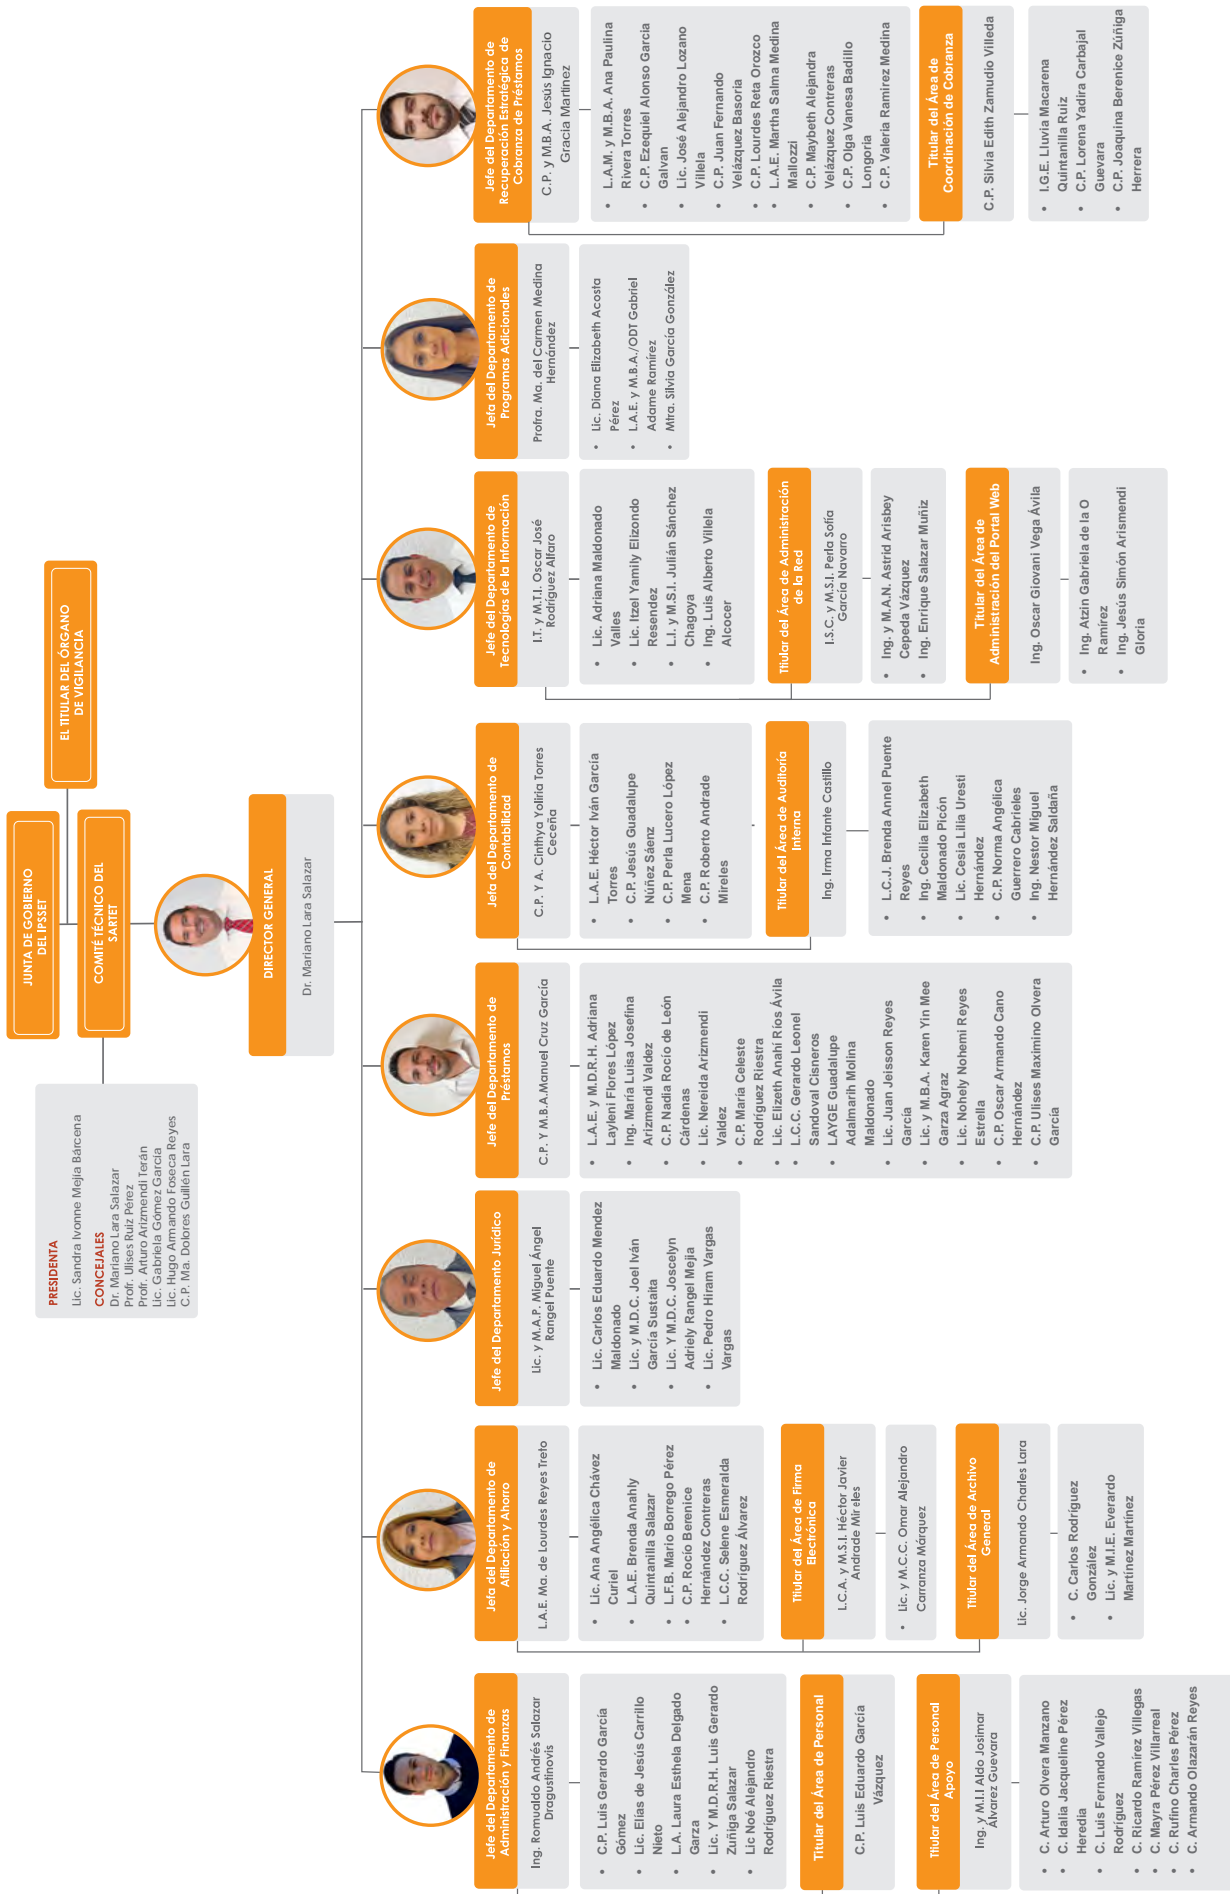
PRESIDENTA
Lic. Sandra Ivonne Mejía Bárcena
CONCEJALES
Dr. Mariano Lara Salazar
Profr. Ulises Ruiz Pérez
Profr. Arturo Arizmendi Terán
Lic. Gabriela Gómez García
Lic. Hugo Armando Foseca Reyes
C.P. Ma. Dolores Guillén Lara

JUNTA DE GOBIERNO DEL IPSSET

COMITÉ TÉCNICO DEL SARTET

EL TITULAR DEL ÓRGANO DE VIGILANCIA

DIRECTOR GENERAL
Dr. Mariano Lara Salazar

Jefe del Departamento de Administración y Finanzas
Ing. Romualdo Andrés Salazar Dragustinovis
• C.P. Luis Gerardo García Gómez
• Lic. Elías de Jesús Carrillo Nieto
• L.A. Laura Esthela Delgado Garza
• Lic. Y M.D.R.H. Luis Gerardo Zúñiga Salazar
• Lic Noé Alejandro Rodríguez Riestra

Titular del Área de Personal
C.P. Luis Eduardo García Vázquez

Titular del Área de Personal Apoyo
Ing. y M.I.I Aldo Josimar Álvarez Guevara
• C. Arturo Olvera Manzano
• C. Idalia Jacqueline Pérez Heredia
• C. Luis Fernando Vallejo Rodríguez
• C. Ricardo Ramírez Villegas
• C. Mayra Pérez Villarreal
• C. Rufino Charles Pérez
• C. Armando Olazarán Reyes

Jefa del Departamento de Afiliación y Ahorro
L.A.E. Ma. de Lourdes Reyes Treto
• Lic. Ana Angélica Chávez Curiel
• L.A.E. Brenda Anahly Quintanilla Salazar
• L.F.B. Mario Borrego Pérez
• C.P. Rocío Berenice Hernández Contreras
• L.C.C. Selene Esmeralda Rodríguez Álvarez

Titular del Área de Firma Electrónica
L.C.A. y M.S.I. Héctor Javier Andrade Mireles
• Lic. y M.C.C. Omar Alejandro Carranza Márquez

Titular del Área de Archivo General
Lic. Jorge Armando Charles Lara
• C. Carlos Rodríguez González
• Lic. y M.I.E. Everardo Martínez Martínez

Jefe del Departamento Jurídico
Lic. y M.A.P. Miguel Ángel Rangel Puente
• Lic. Carlos Eduardo Mendez Maldonado
• Lic. y M.D.C. Joel Iván García Sustaita
• Lic. Y M.D.C. Joscelyn Adriely Rangel Mejía
• Lic. Pedro Hiram Vargas Vargas

Jefe del Departamento de Préstamos
C.P. Y M.B.A.Manuel Cruz García
• L.A.E. y M.D.R.H. Adriana Layleni Flores López
• Ing. María Luisa Josefina Arizmendi Valdez
• C.P. Nadia Rocío de León Cárdenas
• Lic. Nereida Arizmendi Valdez
• C.P. María Celeste Rodríguez Riestra
• Lic. Elizeth Anahí Ríos Ávila
• L.C.C. Gerardo Leonel Sandoval Cisneros
• LAYGE Guadalupe Adalmarih Molina Maldonado
• Lic. Juan Jeisson Reyes García
• Lic. y M.B.A. Karen Yin Mee Garza Agraz
• Lic. Nohely Nohemi Reyes Estrella
• C.P. Oscar Armando Cano Hernández
• C.P. Ulises Maximino Olvera García

Jefa del Departamento de Contabilidad
C.P. Y A. Cinthya Yoliria Torres Ceceña
• L.A.E. Héctor Iván García Torres
• C.P. Jesús Guadalupe Núñez Sáenz
• C.P. Perla Lucero López Mena
• C.P. Roberto Andrade Mireles

Titular del Área de Auditoría Interna
Ing. Irma Infante Castillo
• L.C.J. Brenda Annel Puente Reyes
• Ing. Cecilia Elizabeth Maldonado Picón
• Lic. Cesia Lilia Uresti Hernández
• C.P. Norma Angélica Guerrero Cabrieles
• Ing. Nestor Miguel Hernández Saldaña

Jefe del Departamento de Tecnologías de la Información
I.T. y M.T.I. Oscar José Rodríguez Alfaro
• Lic. Adriana Maldonado Valles
• Lic. Itzel Yamily Elizondo Resendez
• L.I. y M.S.I. Julián Sánchez Chagoya
• Ing. Luis Alberto Villela Alcocer

Titular del Área de Administración de la Red
I.S.C. y M.S.I. Perla Sofía García Navarro
• Ing. y M.A.N. Astrid Arisbey Cepeda Vázquez
• Ing. Enrique Salazar Muñiz

Titular del Área de Administración del Portal Web
Ing. Oscar Giovani Vega Ávila
• Ing. Atzin Gabriela de la O Ramírez
• Ing. Jesús Simón Arismendi Gloria

Jefa del Departamento de Programas Adicionales
Profra. Ma. del Carmen Medina Hernández
• Lic. Diana Elizabeth Acosta Pérez
• L.A.E. y M.B.A./ODT Gabriel Adame Ramírez
• Mtra. Silvia García González

Jefe del Departamento de Recuperación Estratégica de Cobranza de Préstamos
C.P. y M.B.A. Jesús Ignacio Gracia Martínez
• L.A.M. y M.B.A. Ana Paulina Rivera Torres
• C.P. Ezequiel Alonso García Galvan
• Lic. José Alejandro Lozano Villela
• C.P. Juan Fernando Velázquez Basoria
• C.P. Lourdes Reta Orozco
• L.A.E. Martha Salma Medina Mallozzi
• C.P. Maybeth Alejandra Velázquez Contreras
• C.P. Olga Vanesa Badillo Longoria
• C.P. Valeria Ramírez Medina

Titular del Área de Coordinación de Cobranza
C.P. Silvia Edith Zamudio Villeda
• I.G.E. Lluvia Macarena Quintanilla Ruiz
• C.P. Lorena Yadira Carbajal Guevara
• C.P. Joaquina Berenice Zúñiga Herrera